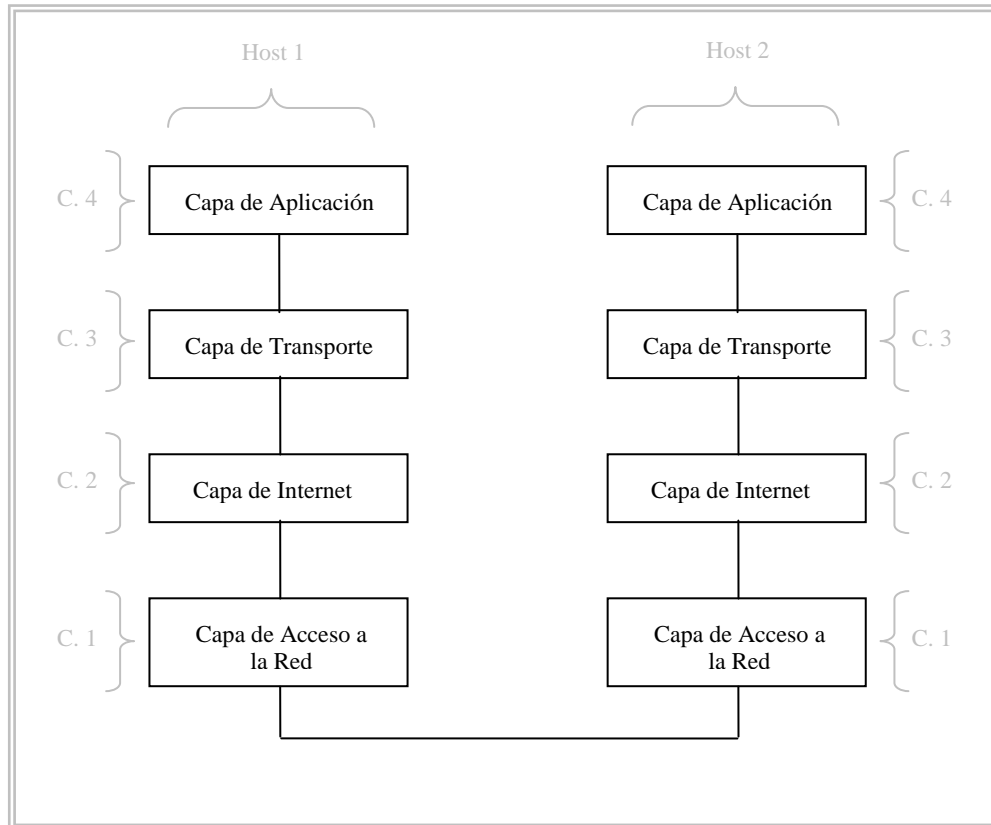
Host 1

Host 2

C. 4

Capa de Aplicación

Capa de Aplicación

C. 4

C. 3

Capa de Transporte

Capa de Transporte

C. 3

C. 2

Capa de Internet

Capa de Internet

C. 2

C. 1

Capa de Acceso a la Red

Capa de Acceso a la Red

C. 1